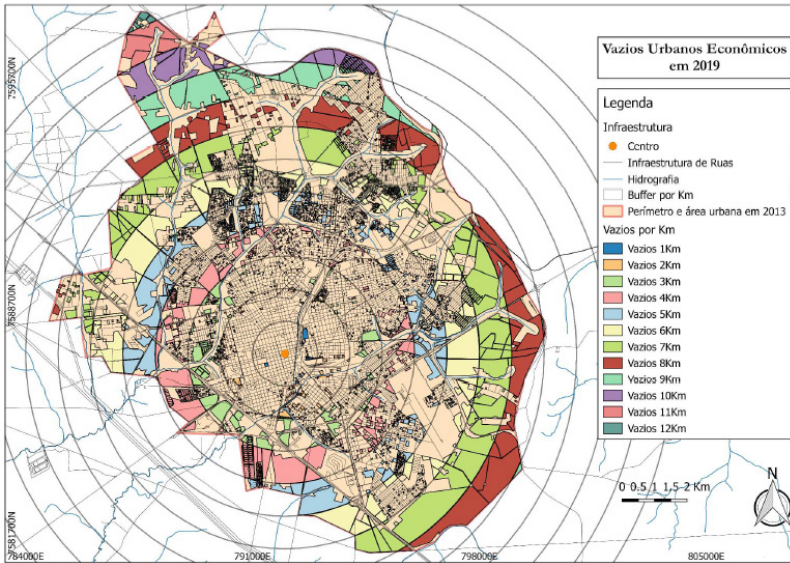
Vazios Urbanos Econômicos em 2019

Legenda
Infraestrutura
Centro
Infraestrutura de Ruas
Hidrografia
Buffer por Km
Perímetro e área urbana em 2013
Vazios por Km
Vazios 1Km
Vazios 2Km
Vazios 3Km
Vazios 4Km
Vazios 5Km
Vazios 6Km
Vazios 7Km
Vazios 8Km
Vazios 9Km
Vazios 10Km
Vazios 11Km
Vazios 12Km

0 0.5 1 1.5 2 Km
N

7595700N
7588700N
7581700N
784000E
791000E
798000E
805000E